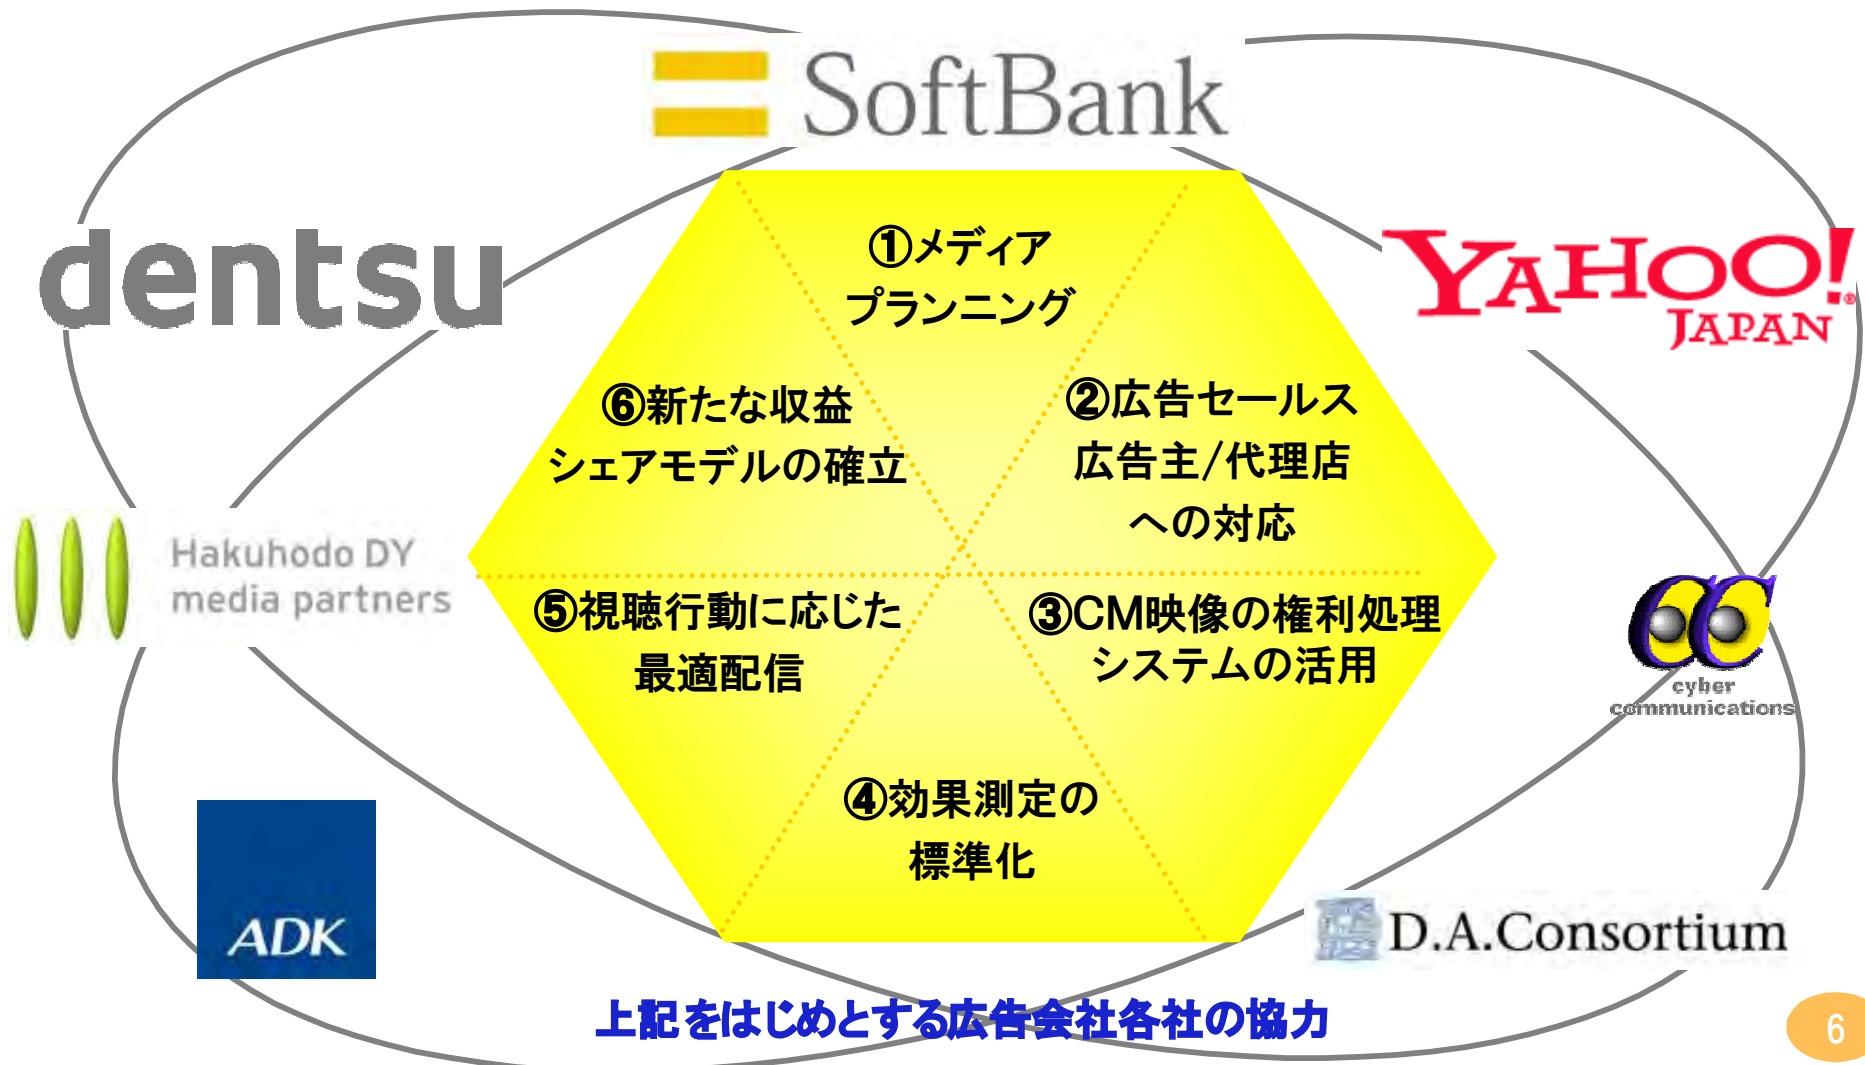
SoftBank

dentsu

YAHOO! JAPAN

①メディアプランニング

⑥新たな収益シェアモデルの確立

②広告セールス広告主/代理店への対応

Hakuhodo DY media partners

⑤視聴行動に応じた最適配信

③CM映像の権利処理システムの活用

cyber communications

④効果測定の標準化

ADK

D.A.Consortium

上記をはじめとする広告会社各社の協力

6